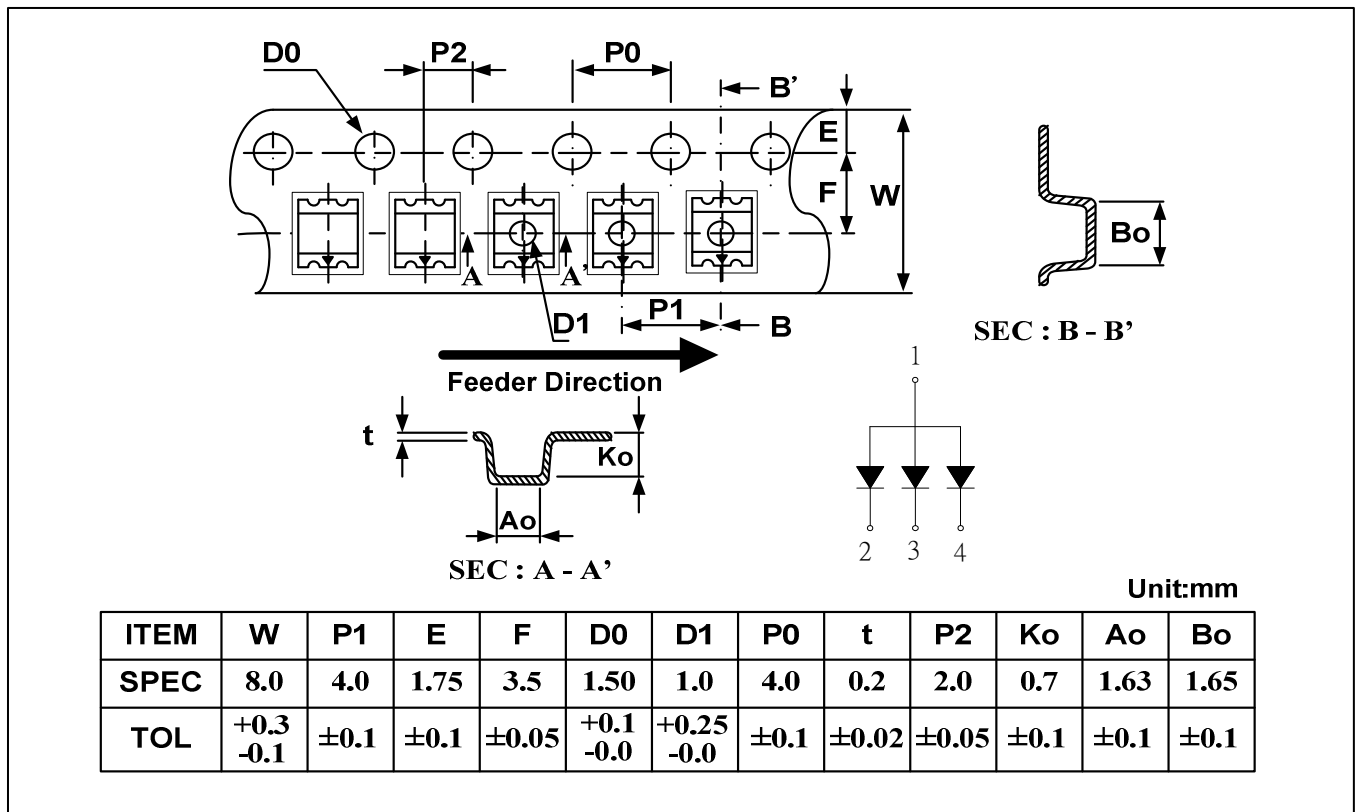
D0
P2
P0
B'
E
F
W
A
A'
D1
P1
B
Bo
SEC : B - B'
Feeder Direction
t
Ko
Ao
SEC : A - A'
1
2
3
4

Unit:mm

| ITEM | W | P1 | E | F | D0 | D1 | P0 | t | P2 | Ko | Ao | Bo |
|---|---|---|---|---|---|---|---|---|---|---|---|---|
| SPEC | 8.0 | 4.0 | 1.75 | 3.5 | 1.50 | 1.0 | 4.0 | 0.2 | 2.0 | 0.7 | 1.63 | 1.65 |
| TOL | +0.3 -0.1 | ±0.1 | ±0.1 | ±0.05 | +0.1 -0.0 | +0.25 -0.0 | ±0.1 | ±0.02 | ±0.05 | ±0.1 | ±0.1 | ±0.1 |